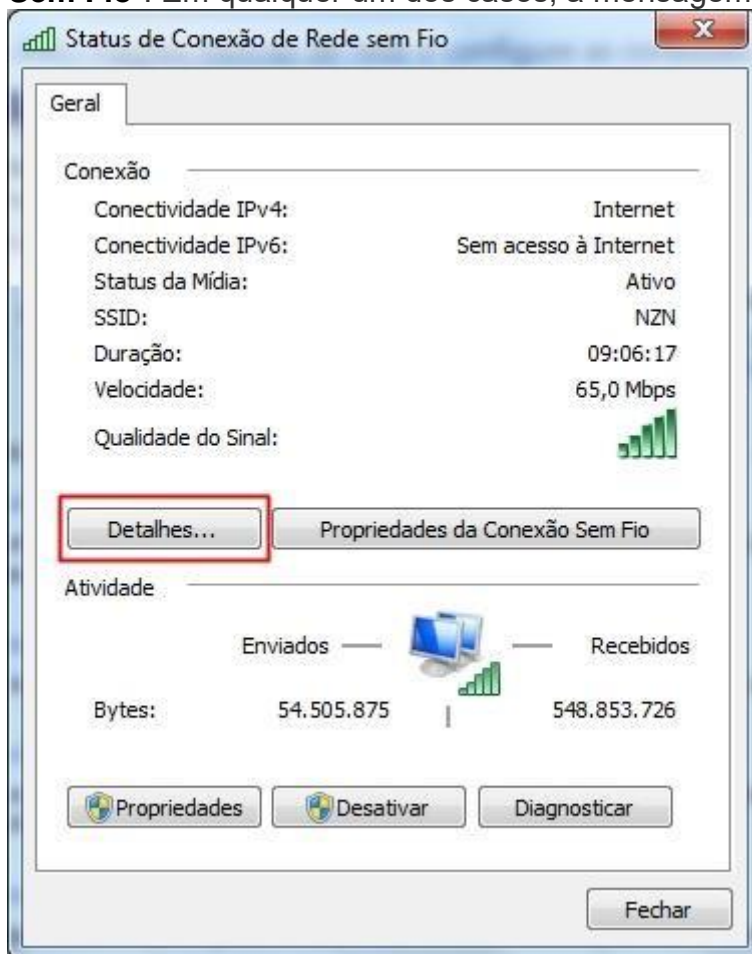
Sem Fio". Em qualquer um dos casos, a mensagem

Status de Conexão de Rede sem Fio

Geral

Conexão

Conectividade IPv4: Internet
Conectividade IPv6: Sem acesso à Internet
Status da Mídia: Ativo
SSID: NZN
Duração: 09:06:17
Velocidade: 65,0 Mbps
Qualidade do Sinal:

Detalhes...

Propriedades da Conexão Sem Fio

Atividade

Enviados — — Recebidos

Bytes: 54.505.875 548.853.726

Propriedades

Desativar

Diagnosticar

Fechar